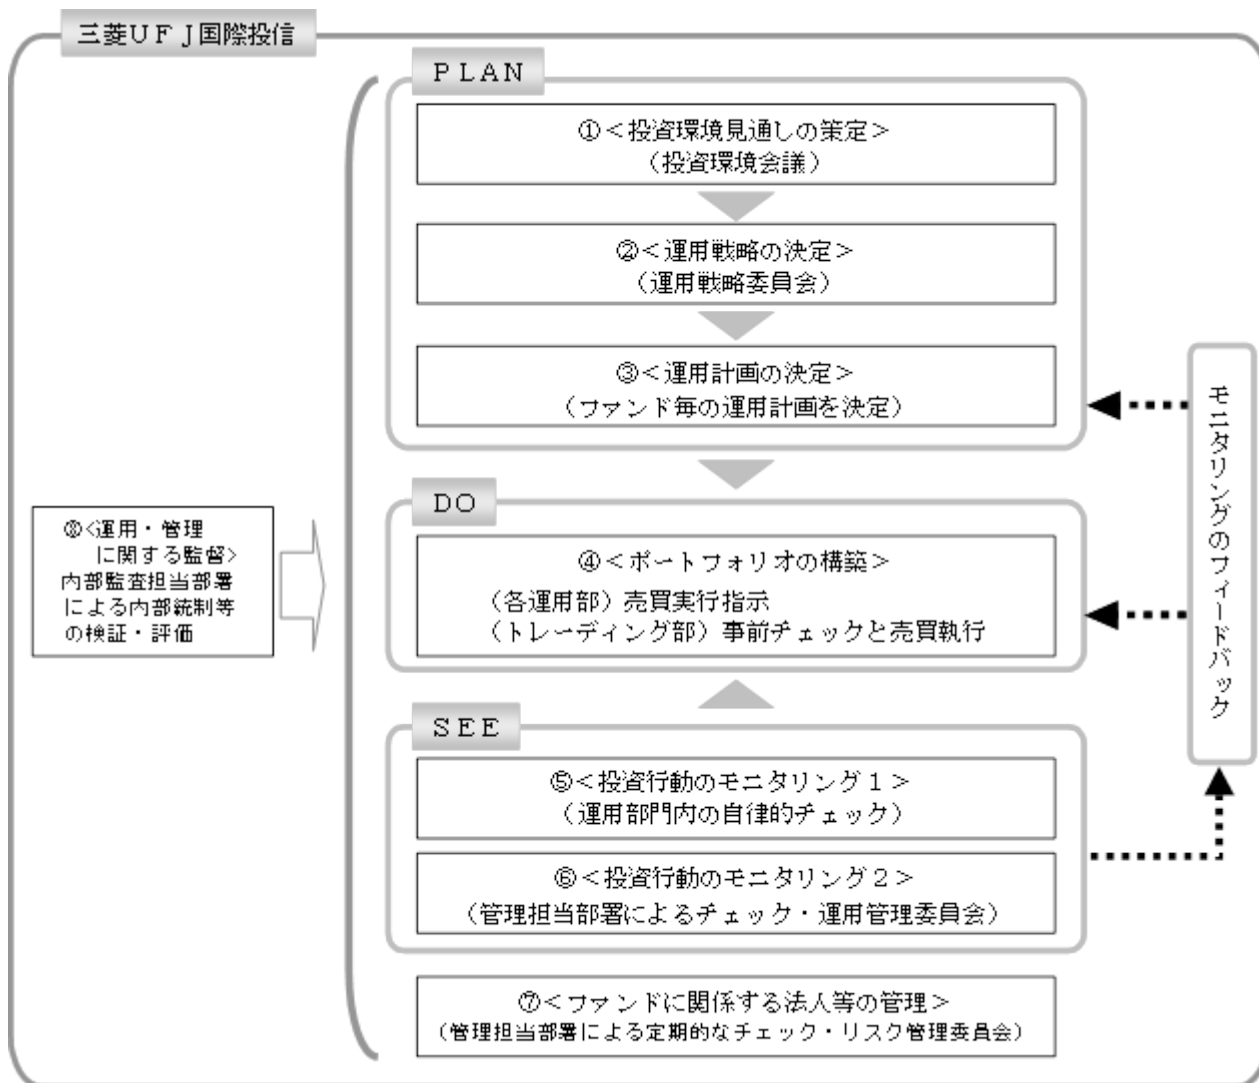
三菱UFJ国際投信

⑧<運用・管理に関する監督>
内部監査担当部署による内部統制等の検証・評価

PLAN

①<投資環境見通しの策定>
(投資環境会議)

②<運用戦略の決定>
(運用戦略委員会)

③<運用計画の決定>
(ファンド毎の運用計画を決定)

DO

④<ポートフォリオの構築>
(各運用部)売買実行指示
(トレーディング部)事前チェックと売買執行

SEE

⑤<投資行動のモニタリング1>
(運用部門内の自律的チェック)

⑥<投資行動のモニタリング2>
(管理担当部署によるチェック・運用管理委員会)

⑦<ファンドに関係する法人等の管理>
(管理担当部署による定期的なチェック・リスク管理委員会)

モニタリングのフィードバック